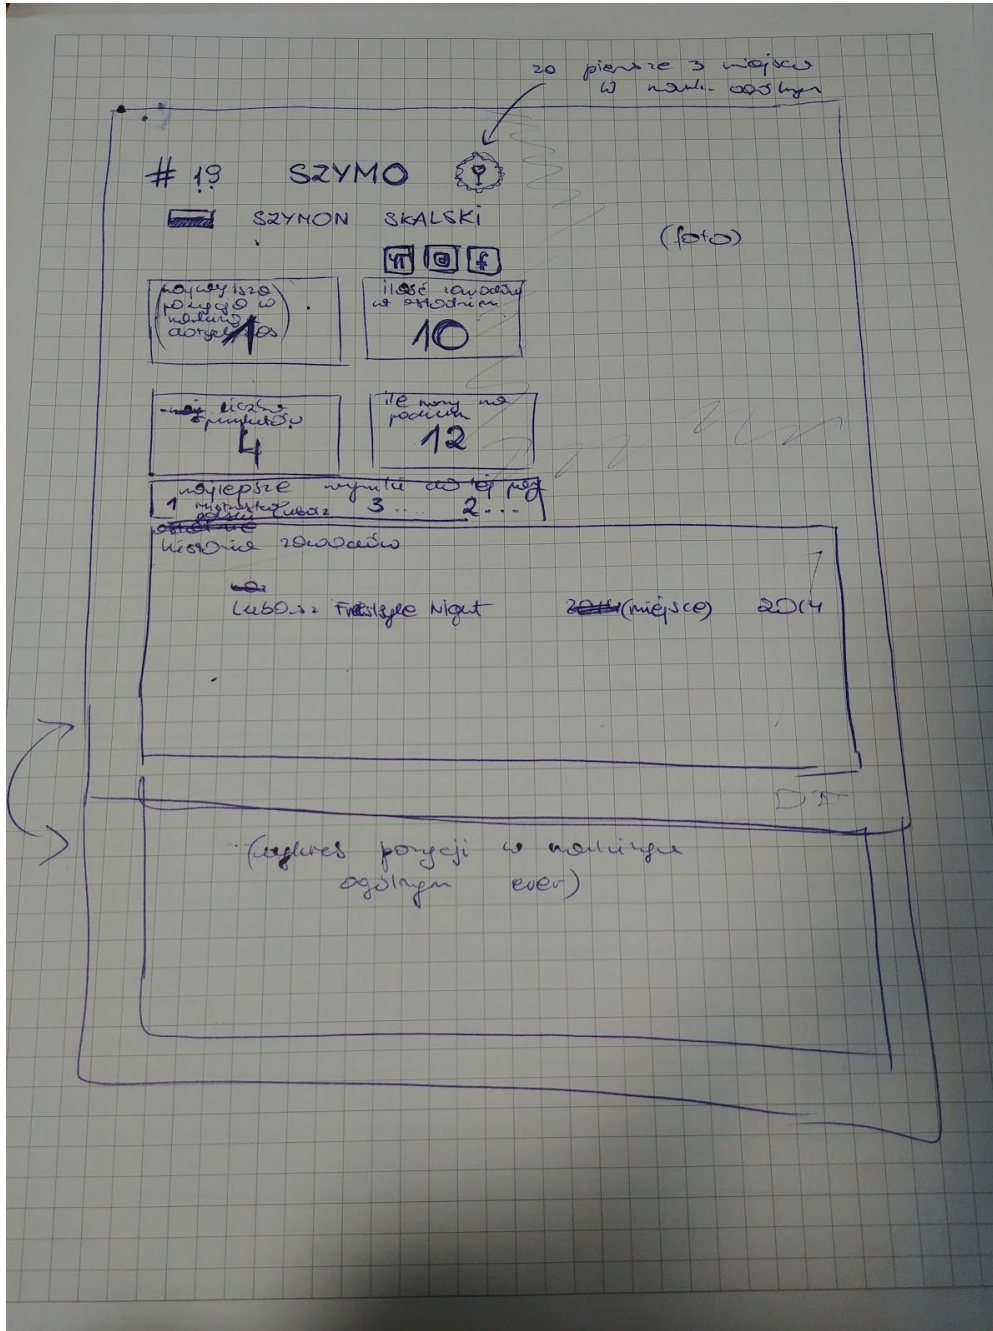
za pierwsze 3 miejsca w rank. ogólnym

# 19 SZYMO

SZYMON SKALSKI

(foto)

yt ig f

najwyższa pozycja w rankingu ogólnym 1

ilość rozwodów w ostatnim 10

liczba punktów 4

ile razy na podium 12

najlepsze wyniki ostatniej pory 1 najbliższy Lubasz 3... 2...

historia zawodów

Lubasz Freestyle Night (miejsce) 2014

(wykres pozycji w rankingu ogólnym ever)